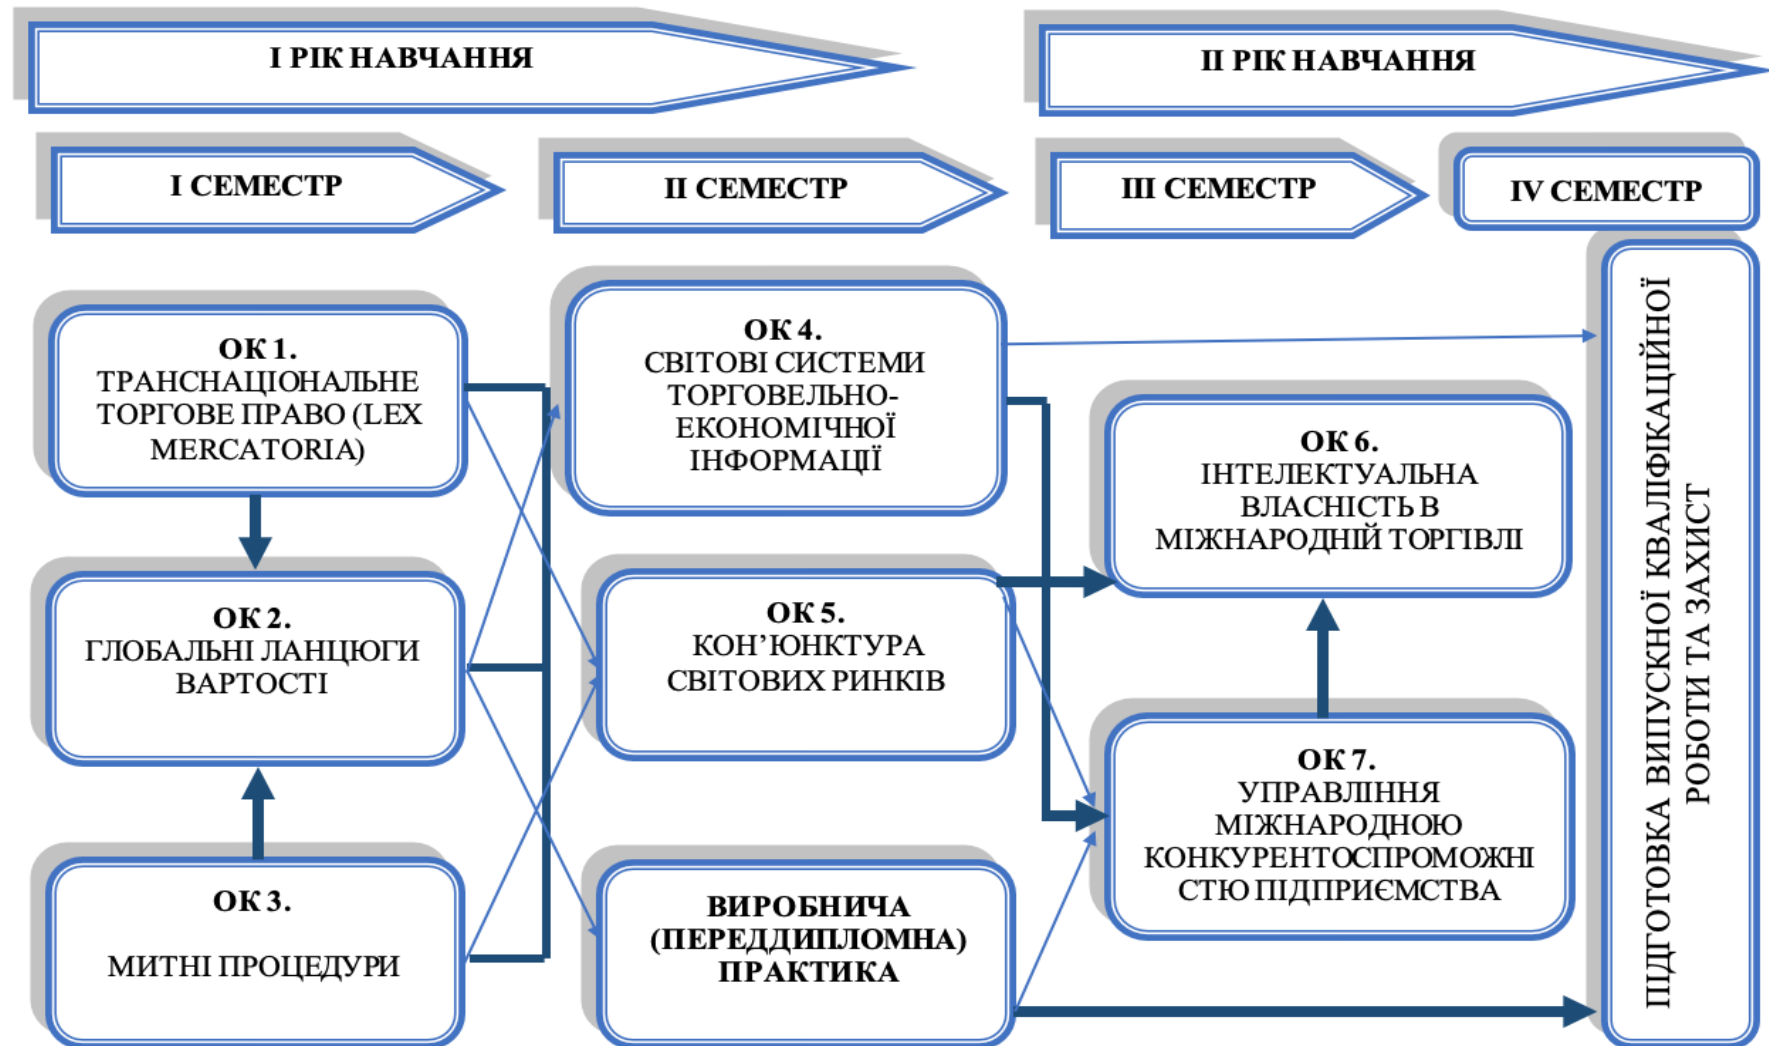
I РІК НАВЧАННЯ

II РІК НАВЧАННЯ

I СЕМЕСТР

II СЕМЕСТР

III СЕМЕСТР

IV СЕМЕСТР

ОК 1.
ТРАНСНАЦІОНАЛЬНЕ ТОРГОВЕ ПРАВО (LEX MERCATORIA)

ОК 2.
ГЛОБАЛЬНІ ЛАНЦЮГИ ВАРТОСТІ

ОК 3.
МИТНІ ПРОЦЕДУРИ

ОК 4.
СВІТОВІ СИСТЕМИ ТОРГОВЕЛЬНО-ЕКОНОМІЧНОЇ ІНФОРМАЦІЇ

ОК 5.
КОН'ЮНКТУРА СВІТОВИХ РИНКІВ

ВИРОБНИЧА (ПЕРЕДДИПЛОМНА) ПРАКТИКА

ОК 6.
ІНТЕЛЕКТУАЛЬНА ВЛАСНІСТЬ В МІЖНАРОДНІЙ ТОРГІВЛІ

ОК 7.
УПРАВЛІННЯ МІЖНАРОДНОЮ КОНКУРЕНТОСПРОМОЖНІСТЮ ПІДПРИЄМСТВА

ПІДГОТОВКА ВИПУСКНОЇ КВАЛІФІКАЦІЙНОЇ РОБОТИ ТА ЗАХИСТ